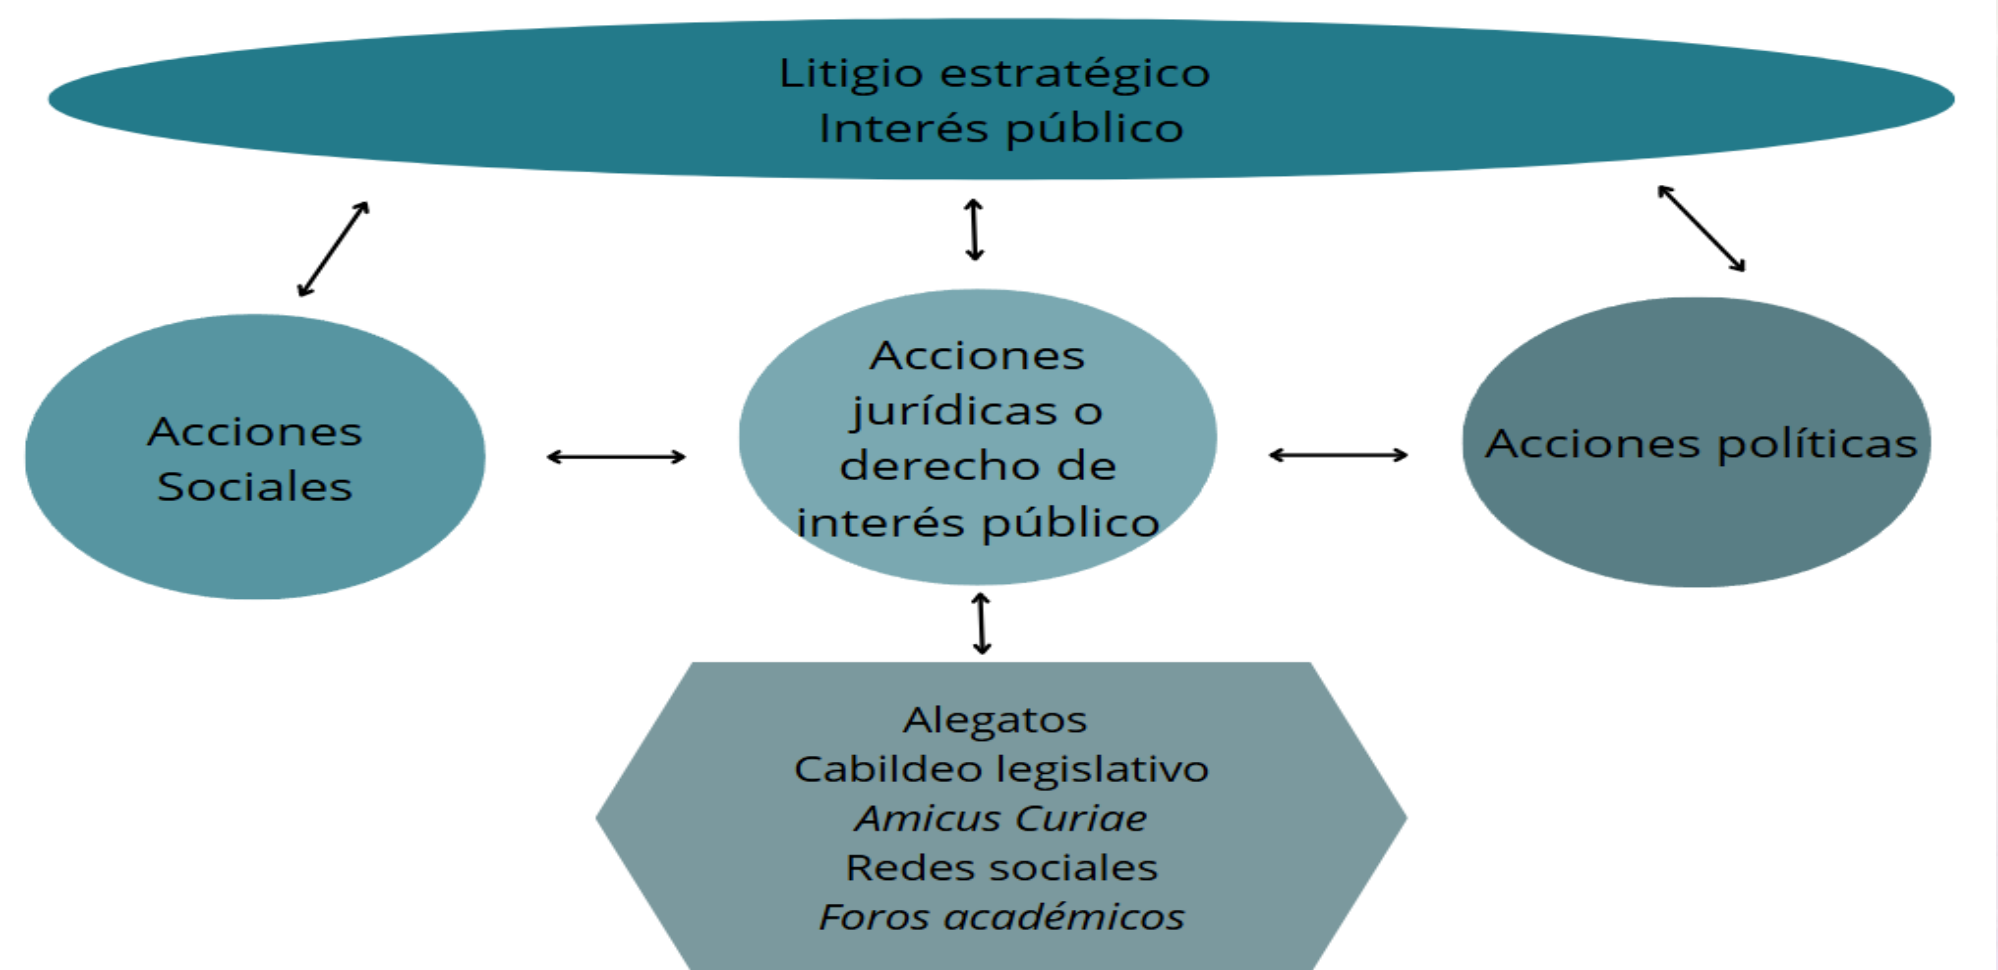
Litigio estratégico
Interés público

Acciones Sociales

Acciones jurídicas o derecho de interés público

Acciones políticas

Alegatos
Cabildeo legislativo
*Amicus Curiae*
Redes sociales
*Foros académicos*